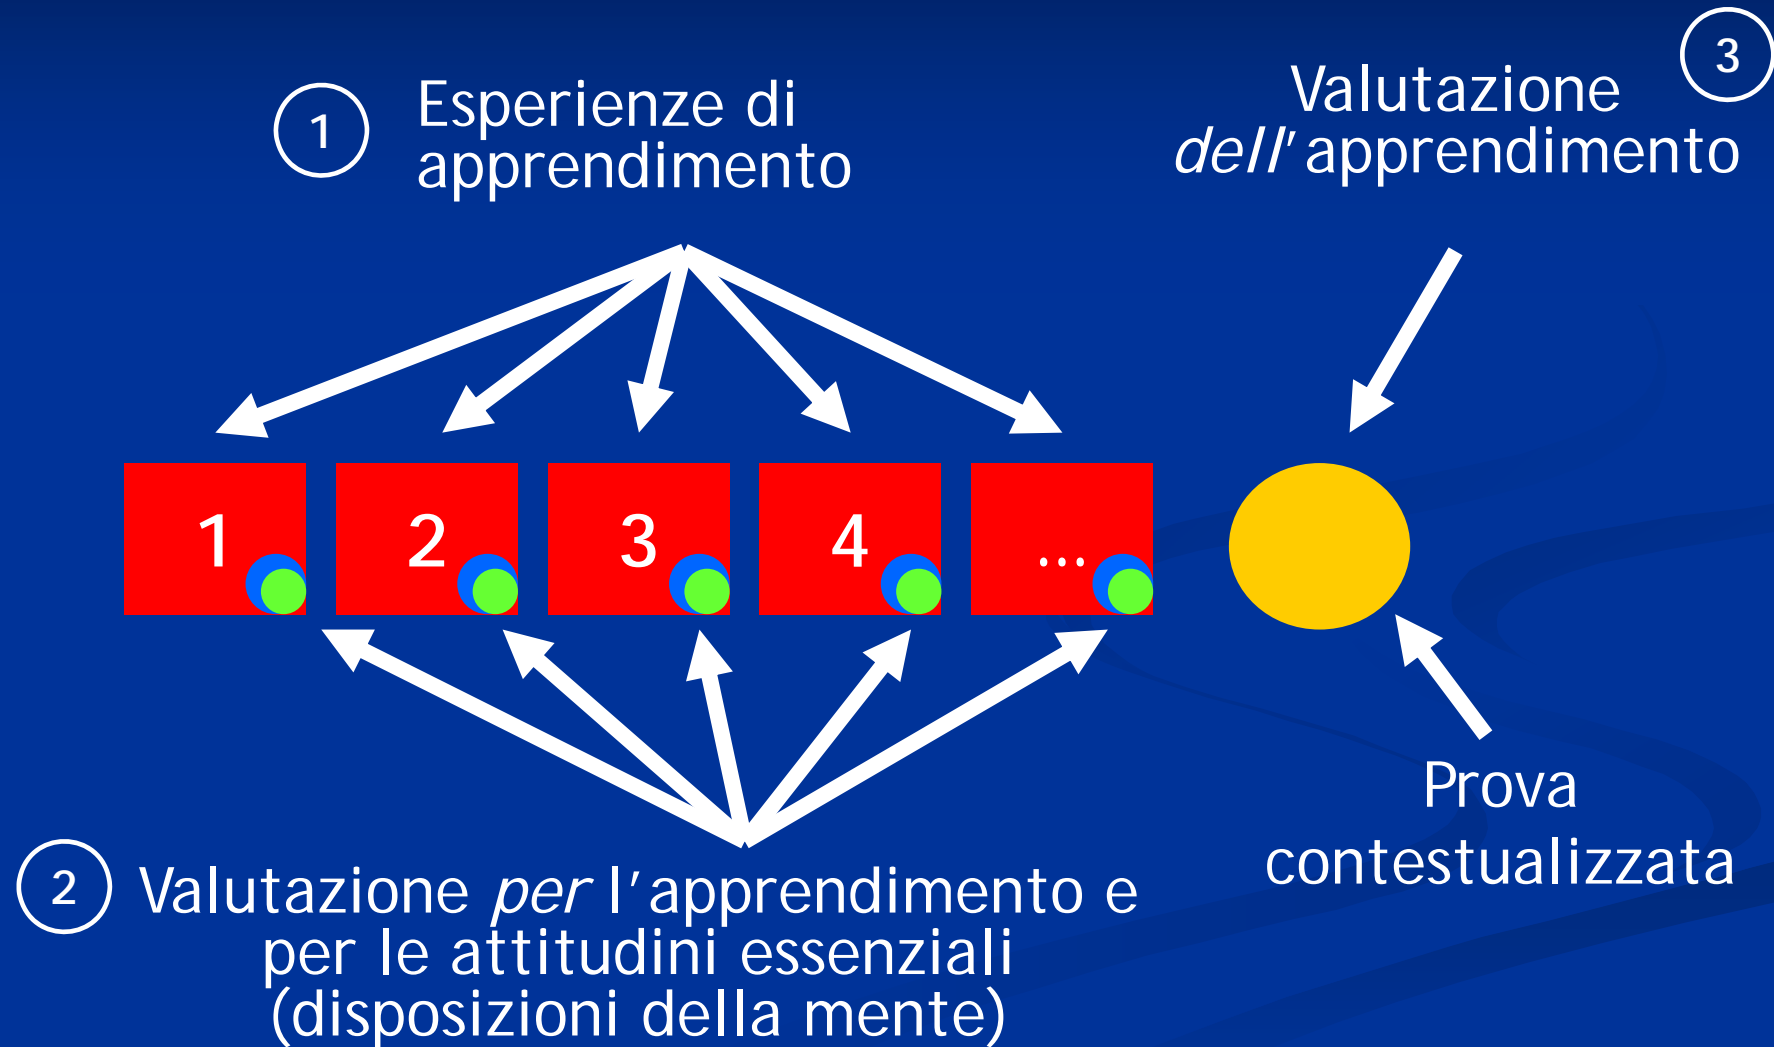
1 Esperienze di apprendimento

Valutazione *dell'* apprendimento 3

1

2

3

4

...

Prova contestualizzata

2 Valutazione *per* l'apprendimento e per le attitudini essenziali (disposizioni della mente)